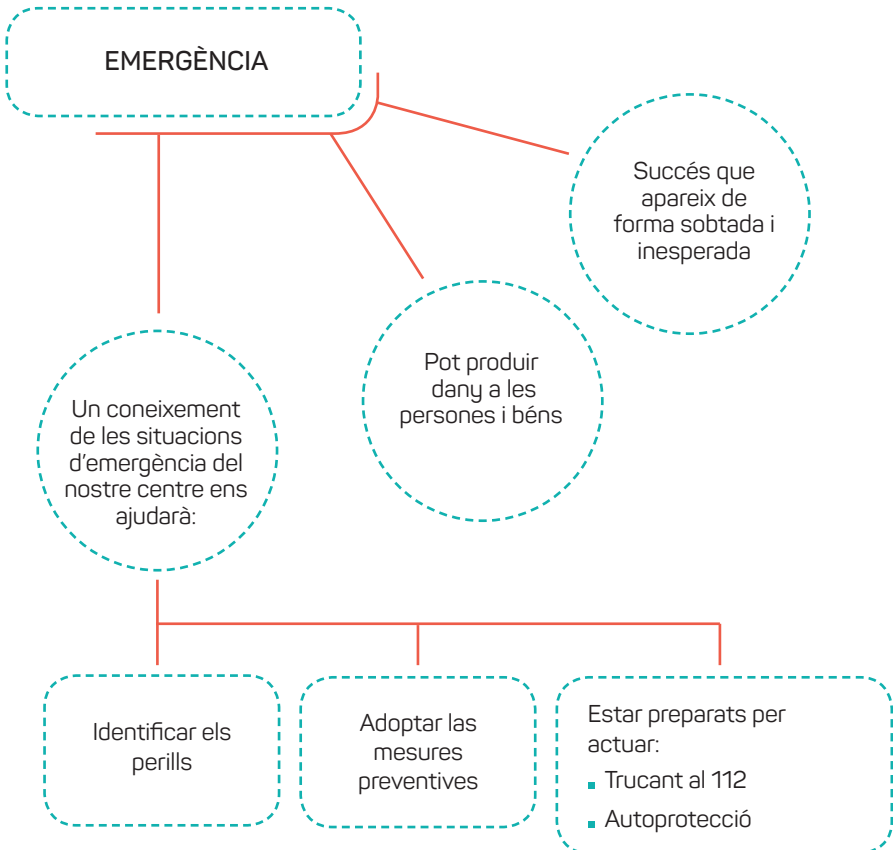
EMERGÈNCIA

Succés que apareix de forma sobtada i inesperada

Pot produir dany a les persones i béns

Un coneixement de les situacions d'emergència del nostre centre ens ajudarà:

Identificar els perills

Adoptar las mesures preventives

Estar preparats per actuar:
- Trucant al 112
- Autoprotecció